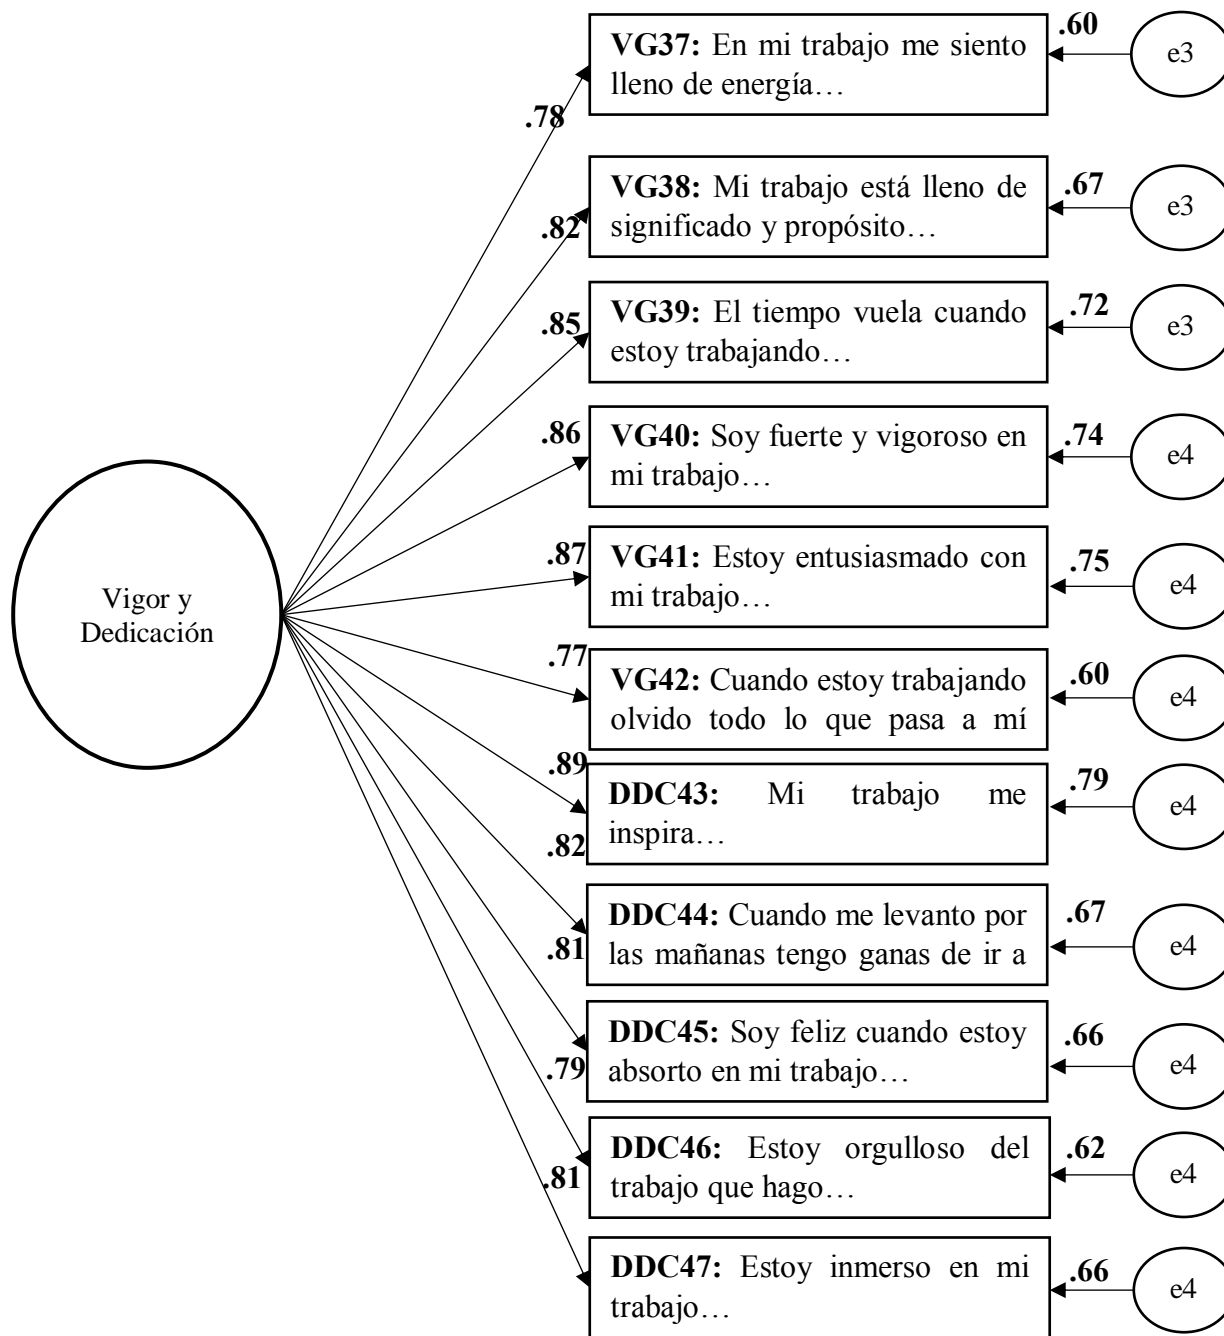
Vigor y Dedicación

.78
VG37: En mi trabajo me siento lleno de energía…
.60
e3

.82
VG38: Mi trabajo está lleno de significado y propósito…
.67
e3

.85
VG39: El tiempo vuela cuando estoy trabajando…
.72
e3

.86
VG40: Soy fuerte y vigoroso en mi trabajo…
.74
e4

.87
VG41: Estoy entusiasmado con mi trabajo…
.75
e4

.77
VG42: Cuando estoy trabajando olvido todo lo que pasa a mí
.60
e4

.89
DDC43: Mi trabajo me inspira…
.79
e4

.82
DDC44: Cuando me levanto por las mañanas tengo ganas de ir a
.67
e4

.81
DDC45: Soy feliz cuando estoy absorto en mi trabajo…
.66
e4

.79
DDC46: Estoy orgulloso del trabajo que hago…
.62
e4

.81
DDC47: Estoy inmerso en mi trabajo…
.66
e4